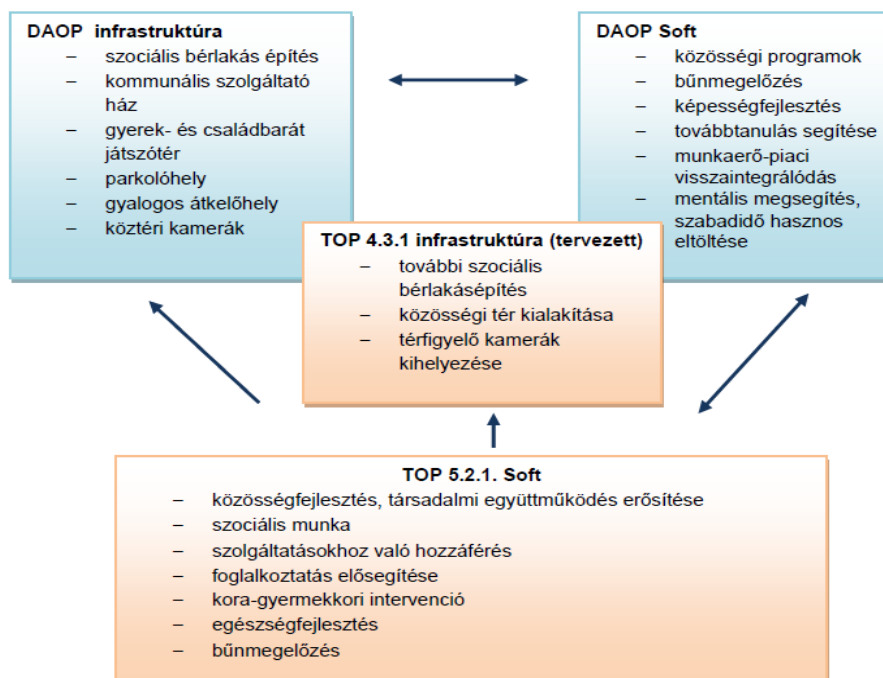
DAOP infrastruktúra
– szociális bérlakás építés
– kommunális szolgáltató ház
– gyerek- és családbarát játszótér
– parkolóhely
– gyalogos átkelőhely
– köztéri kamerák

DAOP Soft
– közösségi programok
– bűnmegelőzés
– képességfejlesztés
– továbbtanulás segítése
– munkaerő-piaci visszaintegrálódás
– mentális megsegítés, szabadidő hasznos eltöltése

TOP 4.3.1 infrastruktúra (tervezett)
– további szociális bérlakásépítés
– közösségi tér kialakítása
– térfigyelő kamerák kihelyezése

TOP 5.2.1. Soft
– közösségfejlesztés, társadalmi együttműködés erősítése
– szociális munka
– szolgáltatásokhoz való hozzáférés
– foglalkoztatás elősegítése
– kora-gyermekkori intervenció
– egészségfejlesztés
– bűnmegelőzés